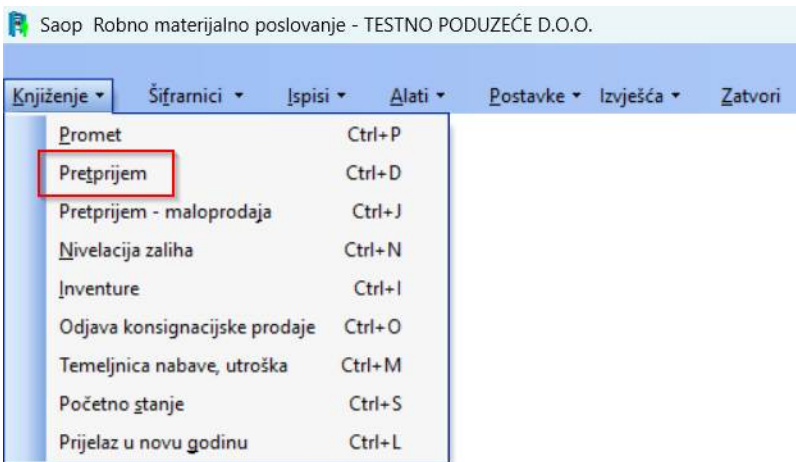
Saop Robno materijalno poslovanje - TESTNO PODUZEĆE D.O.O.

Knjiženje ▾ Šifrarnici ▾ Ispisi ▾ Alati ▾ Postavke ▾ Izvješća ▾ Zatvori

Promet Ctrl+P
Pretprijem Ctrl+D
Pretprijem - maloprodaja Ctrl+J
Nivelacija zaliha Ctrl+N
Inventure Ctrl+I
Odjava konsignacijske prodaje Ctrl+O
Temeljnica nabave, utroška Ctrl+M
Početno stanje Ctrl+S
Prijelaz u novu godinu Ctrl+L